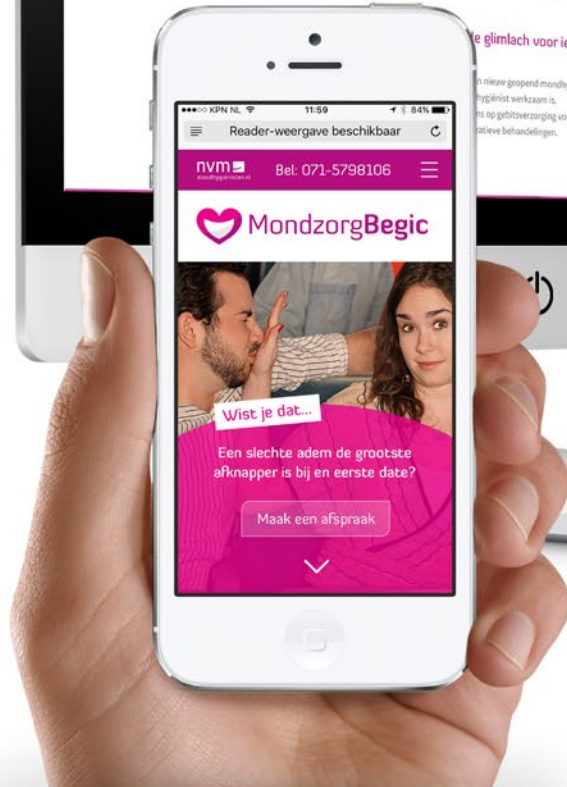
e glimlach voor ie

n nieuw geopend mondhy
hygiënist werkzaam is.
ns op gebitsverzorging vo
ratieve behandelingen.

●●●○○ KPN NL 11:59 84%
Reader-weergave beschikbaar

nvm mondhygiënisten.nl
Bel: 071-5798106

MondzorgBegic

Wist je dat...
Een slechte adem de grootste afknapper is bij en eerste date?

Maak een afspraak